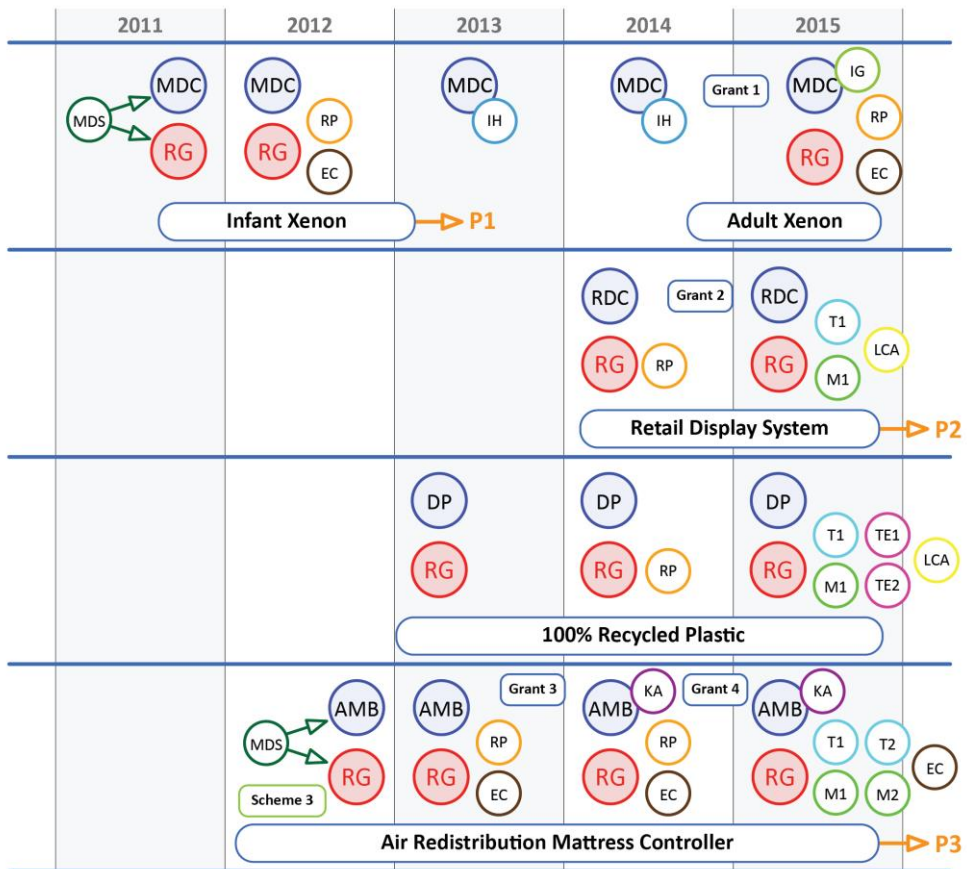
2011 2012 2013 2014 2015

MDS MDC RG
MDC RP RG EC
MDC IH
MDC IH Grant 1
MDC IG RP RG EC
Infant Xenon P1
Adult Xenon

RDC Grant 2 RG RP
RDC T1 LCA RG M1
Retail Display System P2

DP RG
DP RG RP
DP T1 TE1 LCA RG M1 TE2
100% Recycled Plastic

MDS AMB RG Scheme 3
AMB Grant 3 RP RG EC
AMB KA Grant 4 RP RG EC
AMB KA T1 T2 EC RG M1 M2
Air Redistribution Mattress Controller P3